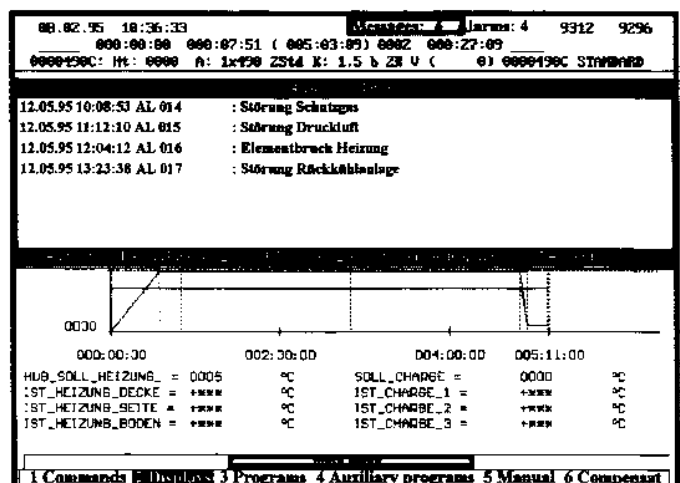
08.02.95 18:36:33 Messages: 4 Alarms: 4 9312 9296

000:00:00 000:07:51 ( 005:03:09) 0002 000:27:09

0000190C: Ht: 0000 A: 1x190 ZStd K: 1.5 b ZH V ( 0) 0000190C STANDARD

12.05.95 10:08:53 AL 014 : Störung Schutzgas

12.05.95 11:12:10 AL 015 : Störung Druckluft

12.05.95 12:04:12 AL 016 : Elementbruch Heizung

12.05.95 13:23:38 AL 017 : Störung Rückkühlanlage

0030

000:00:30 002:30:00 004:00:00 005:11:00

HUB_SOLL_HEIZUNG_ = 0005 °C SOLL_CHARGE = 0000 °C
IST_HEIZUNG_DECKE = +*** °C IST_CHARGE_1 = +*** °C
IST_HEIZUNG_SEITE = +*** °C IST_CHARGE_2 = +*** °C
IST_HEIZUNG_BODEN = +*** °C IST_CHARGE_3 = +*** °C

1 Commands 2 Displays 3 Programs 4 Auxiliary programs 5 Manual 6 Compensat